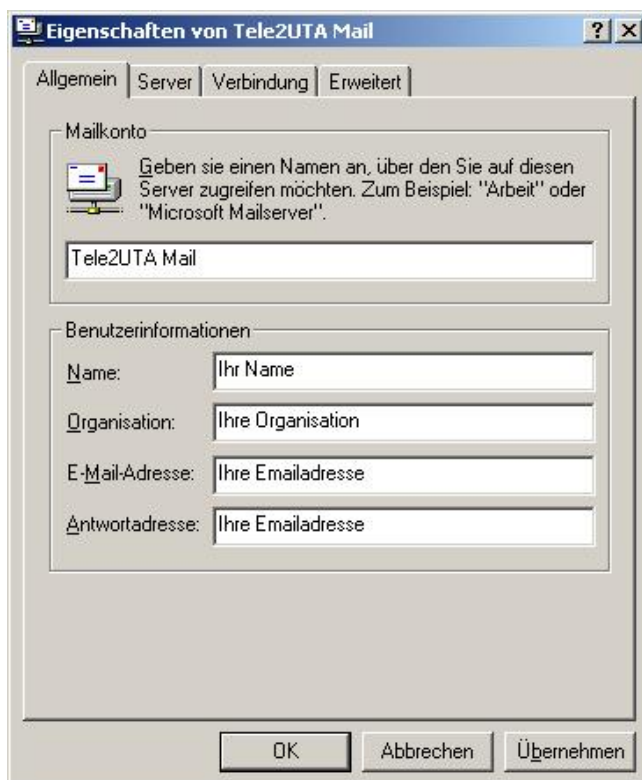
Eigenschaften von Tele2UTA Mail

? X

Allgemein | Server | Verbindung | Erweitert

Mailkonto

Geben sie einen Namen an, über den Sie auf diesen Server zugreifen möchten. Zum Beispiel: "Arbeit" oder "Microsoft Mailserver".

Tele2UTA Mail

Benutzerinformationen

Name: Ihr Name

Organisation: Ihre Organisation

E-Mail-Adresse: Ihre Emailadresse

Antwortadresse: Ihre Emailadresse

OK | Abbrechen | Übernehmen